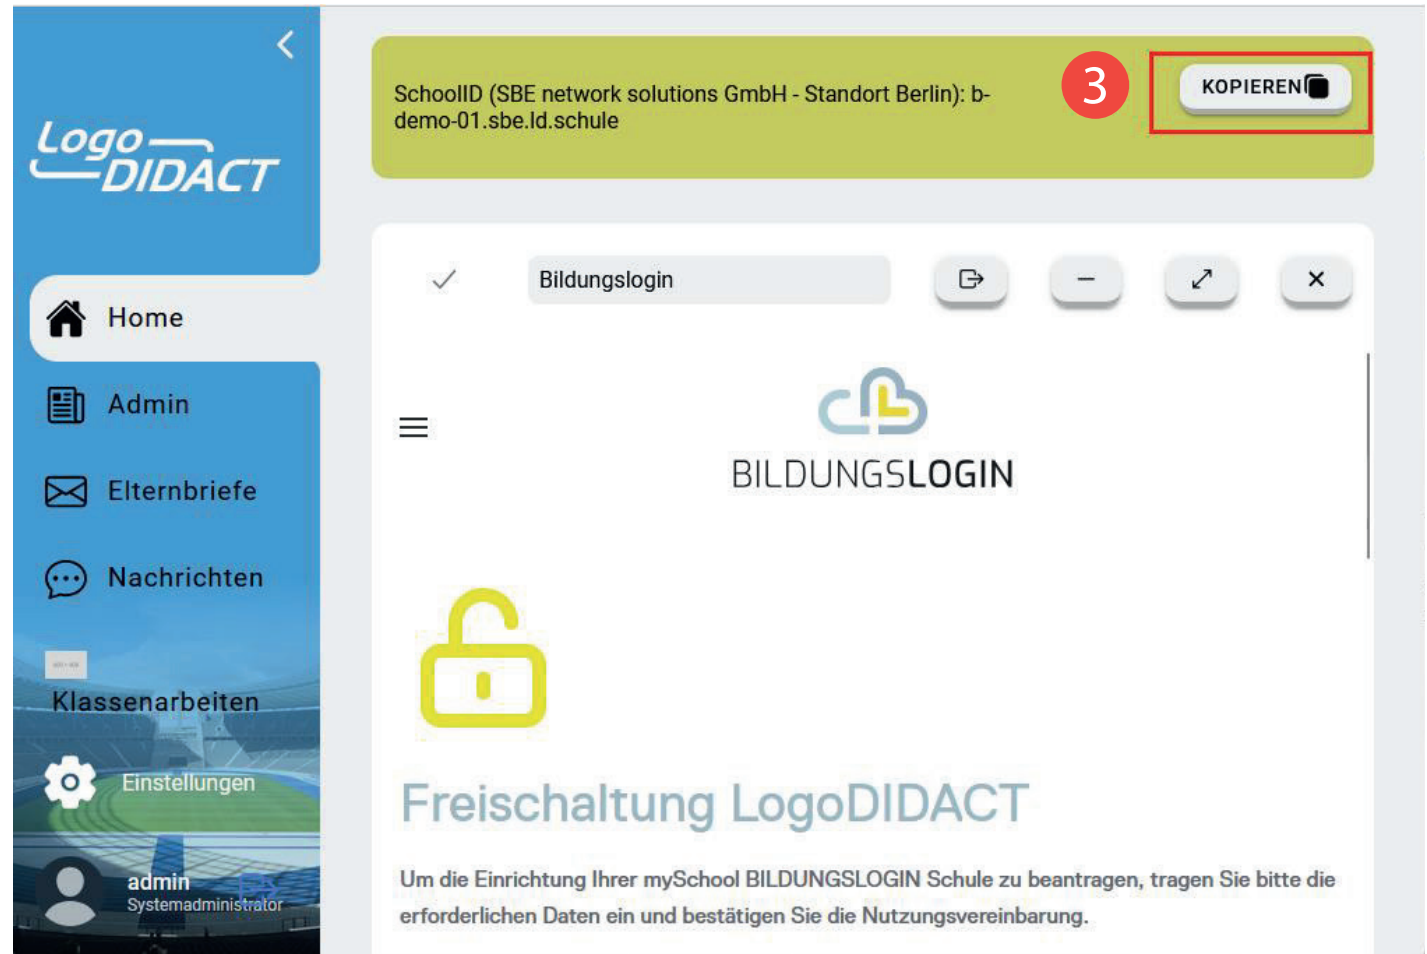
Logo DIDACT

Home

Admin

Elternbriefe

Nachrichten

Klassenarbeiten

Einstellungen

admin
Systemadministrator

SchoolID (SBE network solutions GmbH - Standort Berlin): b-demo-01.sbe.ld.schule

3

KOPIEREN

Bildungslogin

BILDUNGSLOGIN

Freischaltung LogoDIDACT

Um die Einrichtung Ihrer mySchool BILDUNGSLOGIN Schule zu beantragen, tragen Sie bitte die erforderlichen Daten ein und bestätigen Sie die Nutzungsvereinbarung.